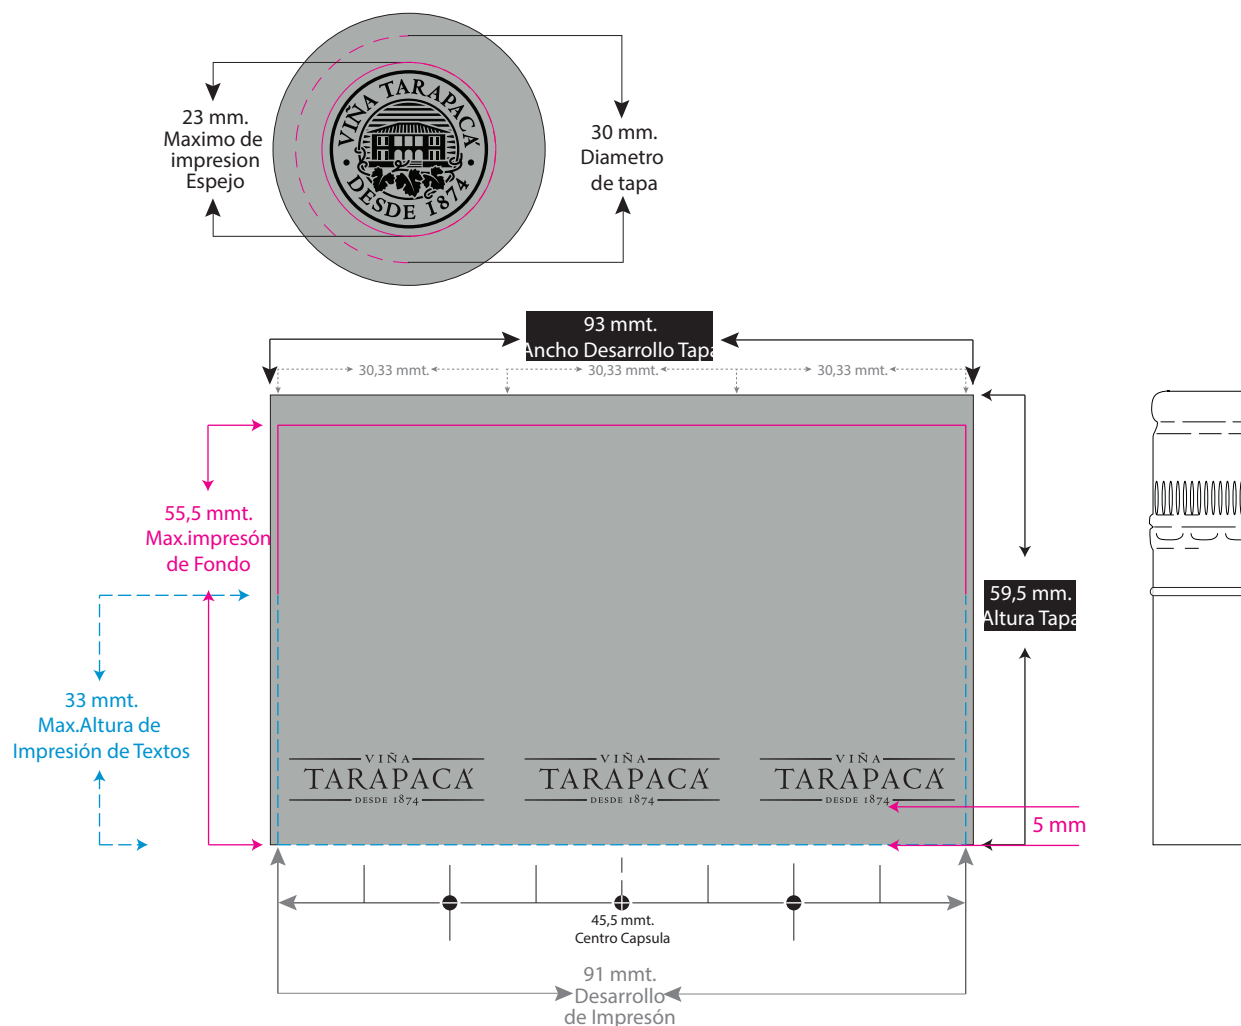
23 mm.
Maximo de
impresion
Espejo

VIÑA TARAPACÁ
DESDE 1874

30 mm.
Diametro
de tapa

93 mmt.
Ancho Desarrollo Tapa

30,33 mmt.
30,33 mmt.
30,33 mmt.

55,5 mmt.
Max.impresón
de Fondo

59,5 mm.
Altura Tapa

33 mmt.
Max.Altura de
Impresión de Textos

VIÑA
TARAPACÁ
DESDE 1874

VIÑA
TARAPACÁ
DESDE 1874

VIÑA
TARAPACÁ
DESDE 1874

5 mm

45,5 mmt.
Centro Capsula

91 mmt.
Desarrollo
de Impresón